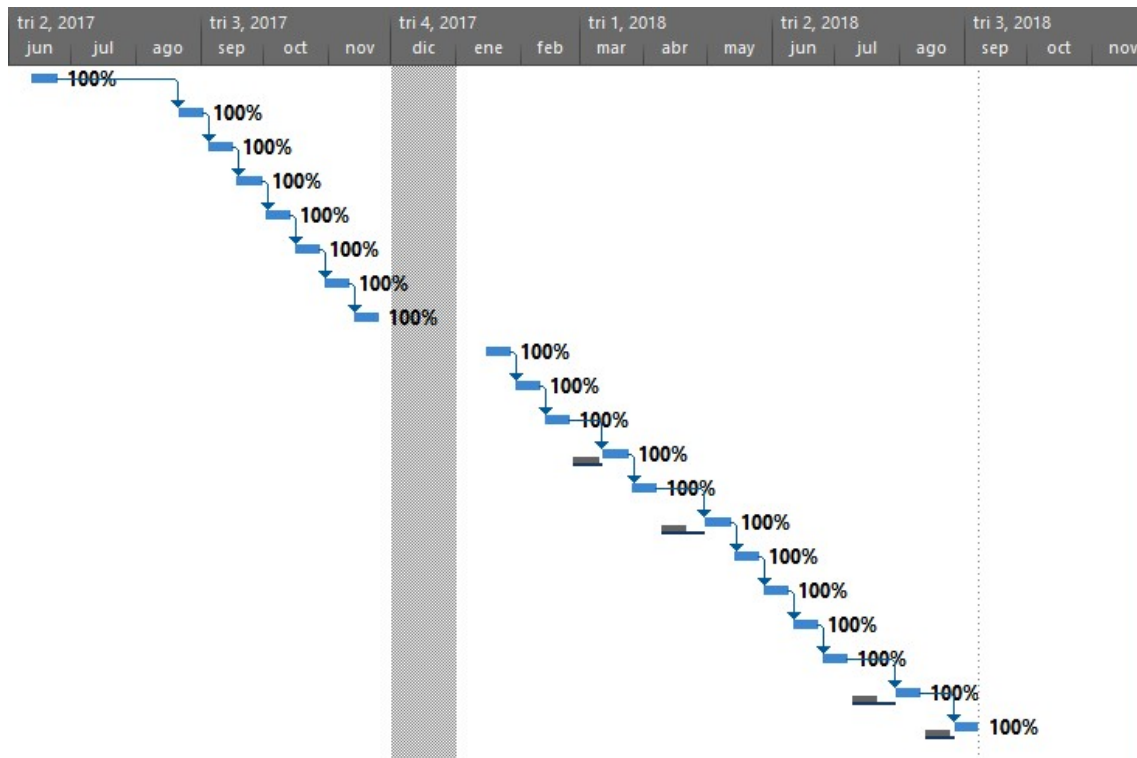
tri 2, 2017 tri 3, 2017 tri 4, 2017 tri 1, 2018 tri 2, 2018 tri 3, 2018
jun jul ago sep oct nov dic ene feb mar abr may jun jul ago sep oct nov

100%
100%
100%
100%
100%
100%
100%
100%
100%
100%
100%
100%
100%
100%
100%
100%
100%
100%
100%
100%